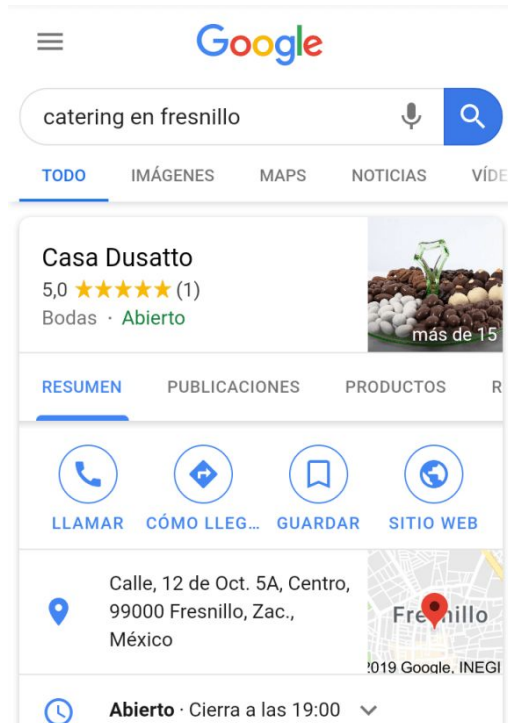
Google

catering en fresnillo

TODO IMÁGENES MAPS NOTICIAS VÍDE

Casa Dusatto
5,0 ★★★★★ (1)
Bodas · Abierto

más de 15

RESUMEN PUBLICACIONES PRODUCTOS R

LLAMAR CÓMO LLEG… GUARDAR SITIO WEB

Calle, 12 de Oct. 5A, Centro, 99000 Fresnillo, Zac., México

Fresnillo
2019 Google, INEGI

Abierto · Cierra a las 19:00